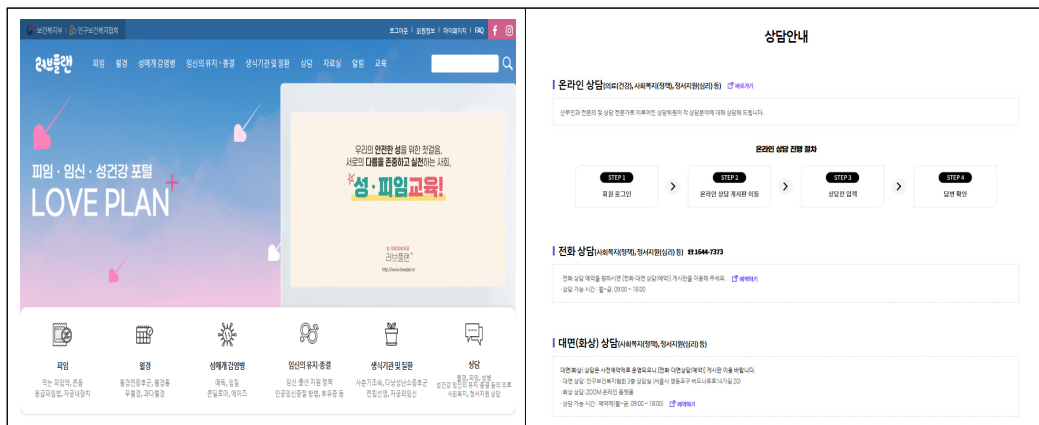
보건복지부 | 인구보건복지협회

로그아웃 | 회원정보 | 마이페이지 | FAQ

러브플랜

피임 월경 성매개감염병 임신의 유지·종결 생식기관 및 질환 상담 자료실 알림 교육

피임 · 임신 · 성건강 포털

LOVE PLAN

우리의 안전한 성을 위한 첫걸음, 서로의 다름을 존중하고 실천하는 사회,

성·피임교육!

러브플랜

피임
먹는 피임약, 콘돔 응급피임법, 자궁내장치

월경
월경전증후군, 월경통 무월경, 과다월경

성매개감염병
매독, 임질 클라미디아, 에이즈

임신의 유지·종결
임신 출산 지원 정책 인공임신중절 방법, 부작용 등

생식기관 및 질환
사춘기조숙, 다낭성난소증후군 전립선염, 자궁외임신

상담
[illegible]

상담안내

온라인 상담(의료(건강), 사회복지(정책), 정서지원(심리) 등) 바로가기

산부인과 전문의 및 상담 전문가로 이루어진 상담위원이 각 상담분야에 대해 상담해 드립니다.

온라인 상담 진행 절차

STEP 1
회원 로그인

STEP 2
온라인 상담 게시판 이동

STEP 3
상담글 입력

STEP 4
답변 확인

전화 상담(사회복지(정책), 정서지원(심리) 등) ☎ 1644-7373

· 전화 상담 예약을 원하시면 [전화·대면 상담(예약)] 게시판을 이용해 주세요. 예약하기
· 상담 가능 시간 : 월~금, 09:00 ~ 18:00

대면(화상) 상담(사회복지(정책), 정서지원(심리) 등)

대면(화상) 상담은 사전예약제로 운영되오니 [전화·대면 상담(예약)] 게시판 이용 바랍니다.
· 대면 상담 : 인구보건복지협회 3층 상담실 (서울시 영등포구 버드나루로14가길 20)
· 화상 상담 : ZOOM 온라인 플랫폼
· 상담 가능 시간 : 예약제(월~금, 09:00 ~ 18:00) 예약하기